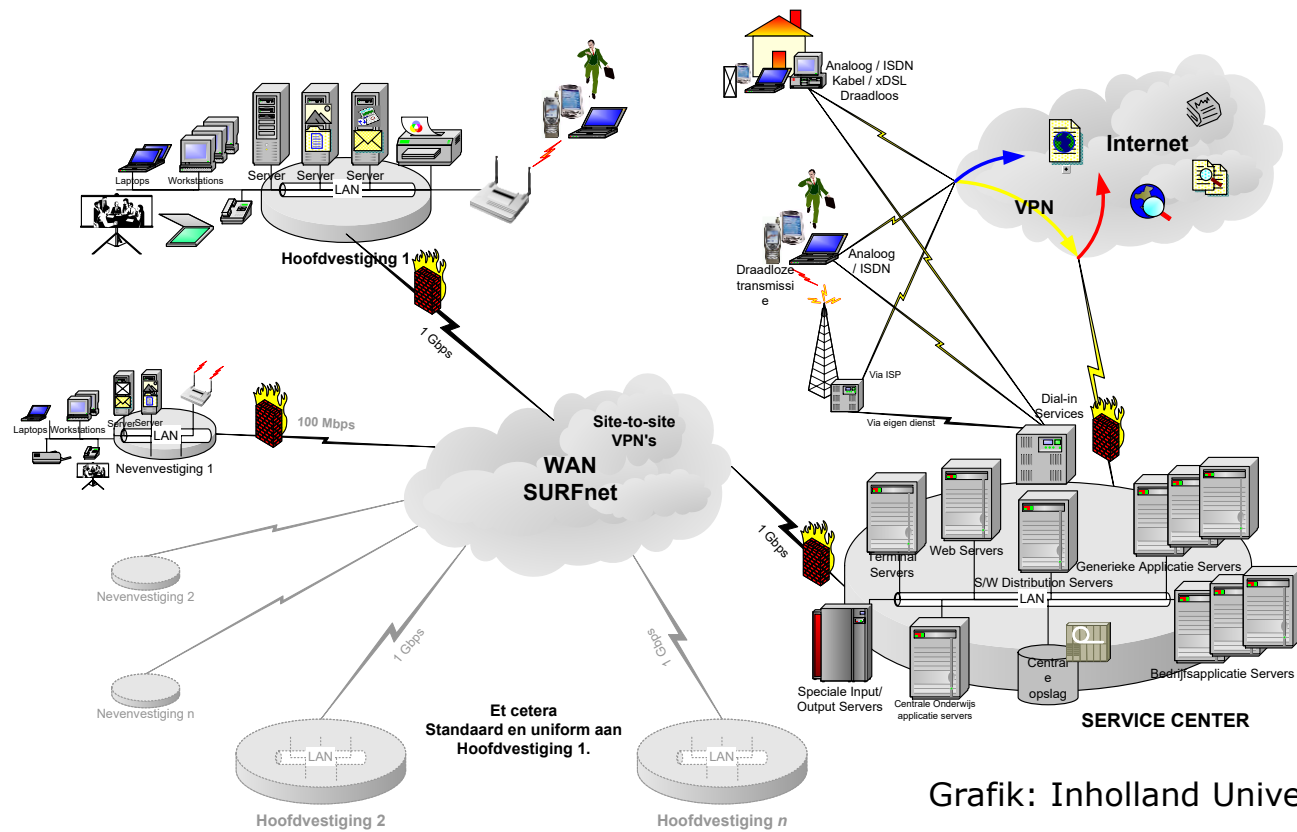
Analoog / ISDN
Kabel / xDSL
Draadloos

Internet

VPN

Laptops
Workstations
Server
Server
Server
LAN

Hoofdvestiging 1

Draadloze transmissie

Analoog / ISDN

Via ISP

1 Gbps

Laptops
Workstations
Server
Server
LAN
Nevenvestiging 1

100 Mbps

Site-to-site VPN's

WAN
SURFnet

Dial-in Services

Via eigen dienst

1 Gbps

Terminal Servers
Web Servers
S/W Distribution Servers
Generieke Applicatie Servers
LAN
Speciale Input/ Output Servers
Centrale Onderwijs applicatie servers
Centrale opslag
Bedrijfsapplicatie Servers

SERVICE CENTER

Nevenvestiging 2

Nevenvestiging n

1 Gbps

1 Gbps

Et cetera
Standaard en uniform aan
Hoofdvestiging 1.

LAN

LAN

Hoofdvestiging 2

Hoofdvestiging n

Grafik: Inholland Unive